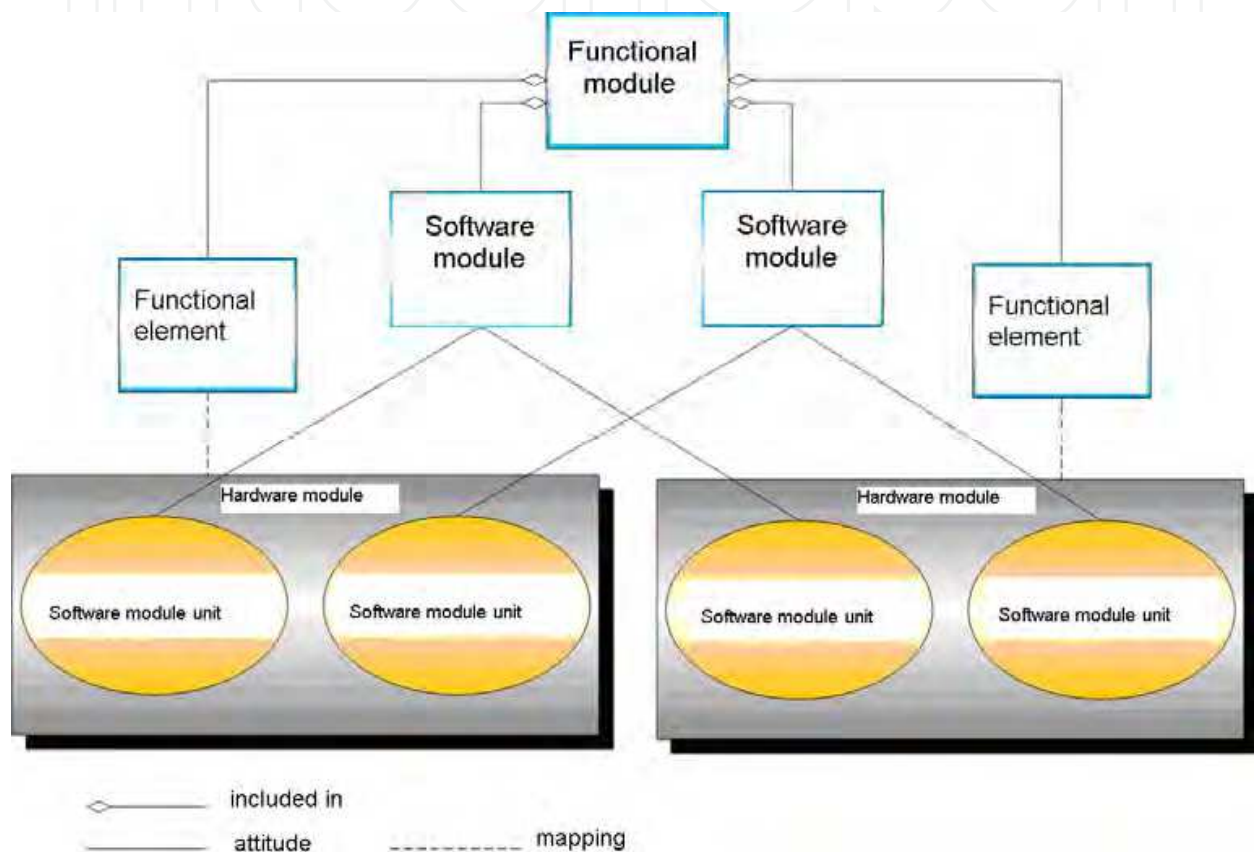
Functional module

Software module

Software module

Functional element

Functional element

Hardware module

Software module unit

Software module unit

Hardware module

Software module unit

Software module unit

included in

attitude

mapping